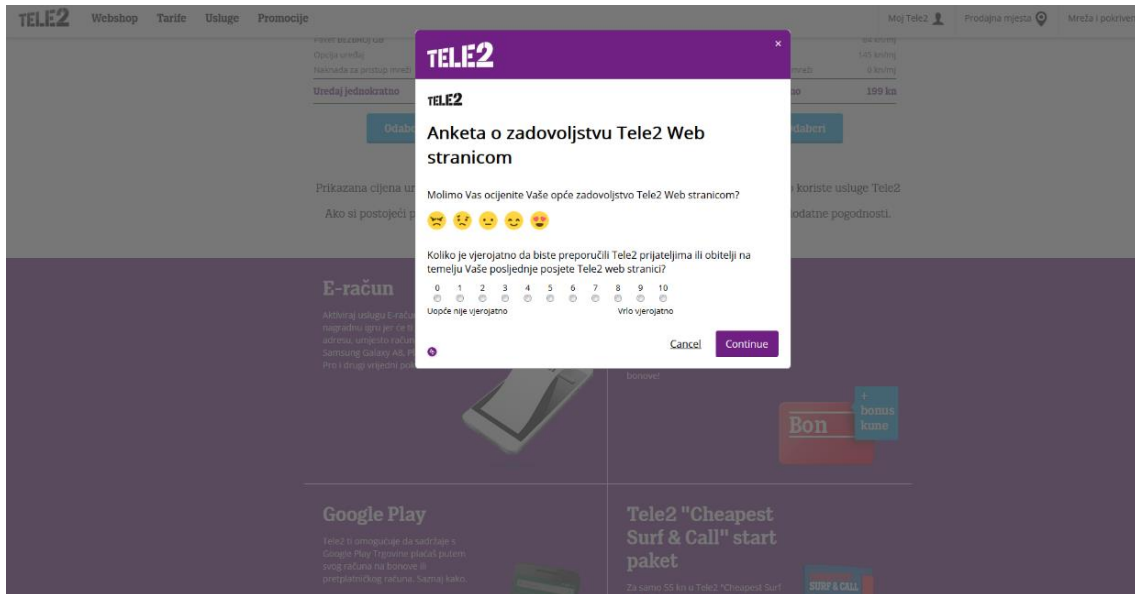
TELE2 Webshop Tarife Usluge Promocije

Moj Tele2 Prodajna mjesta Mreža i pokriver

Opcija uređaj 145 kn/mj
Naknada za pristup mreži 0 kn/mj
Uređaj jednokratno 199 kn

Odabe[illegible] Odaberi

Prikazana cijena ur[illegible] koriste usluge Tele2
Ako si postojeći p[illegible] dodatne pogodnosti.

E-račun
Aktiviraj uslugu E-raču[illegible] nagradnu igru jer će ti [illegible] adresu, umjesto raču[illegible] Samsung Galaxy A8, P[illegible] Pro i drugi vrijedni po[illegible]

bonove!

Bon + bonus kune

Google Play
Tele2 ti omogućuje da sadržaje s Google Play Trgovine plaćaš putem svog računa na bonove ili pretplatničkog računa. Saznaj kako.

Tele2 "Cheapest Surf & Call" start paket
Za samo 55 kn u Tele2 "Cheapest Surf

SURF & CALL

TELE2 ×

TELE2

Anketa o zadovoljstvu Tele2 Web stranicom

Molimo Vas ocijenite Vaše opće zadovoljstvo Tele2 Web stranicom?

Koliko je vjerojatno da biste preporučili Tele2 prijateljima ili obitelji na temelju Vaše posljednje posjete Tele2 web stranici?

0 1 2 3 4 5 6 7 8 9 10
Uopće nije vjerojatno Vrlo vjerojatno

Cancel Continue